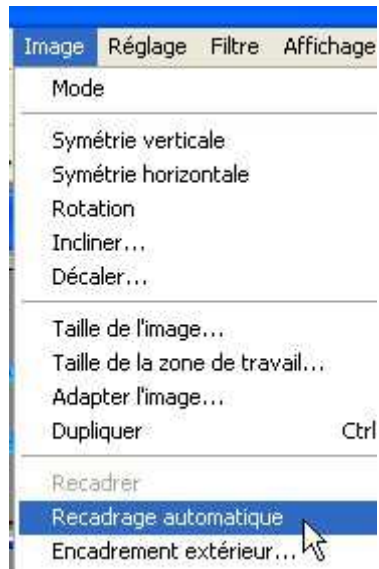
Image Réglage Filtre Affichage

Mode

Symétrie verticale
Symétrie horizontale
Rotation
Incliner...
Décaler...

Taille de l'image...
Taille de la zone de travail...
Adapter l'image...
Dupliquer Ctrl

Recadrer
Recadrage automatique
Encadrement extérieur...